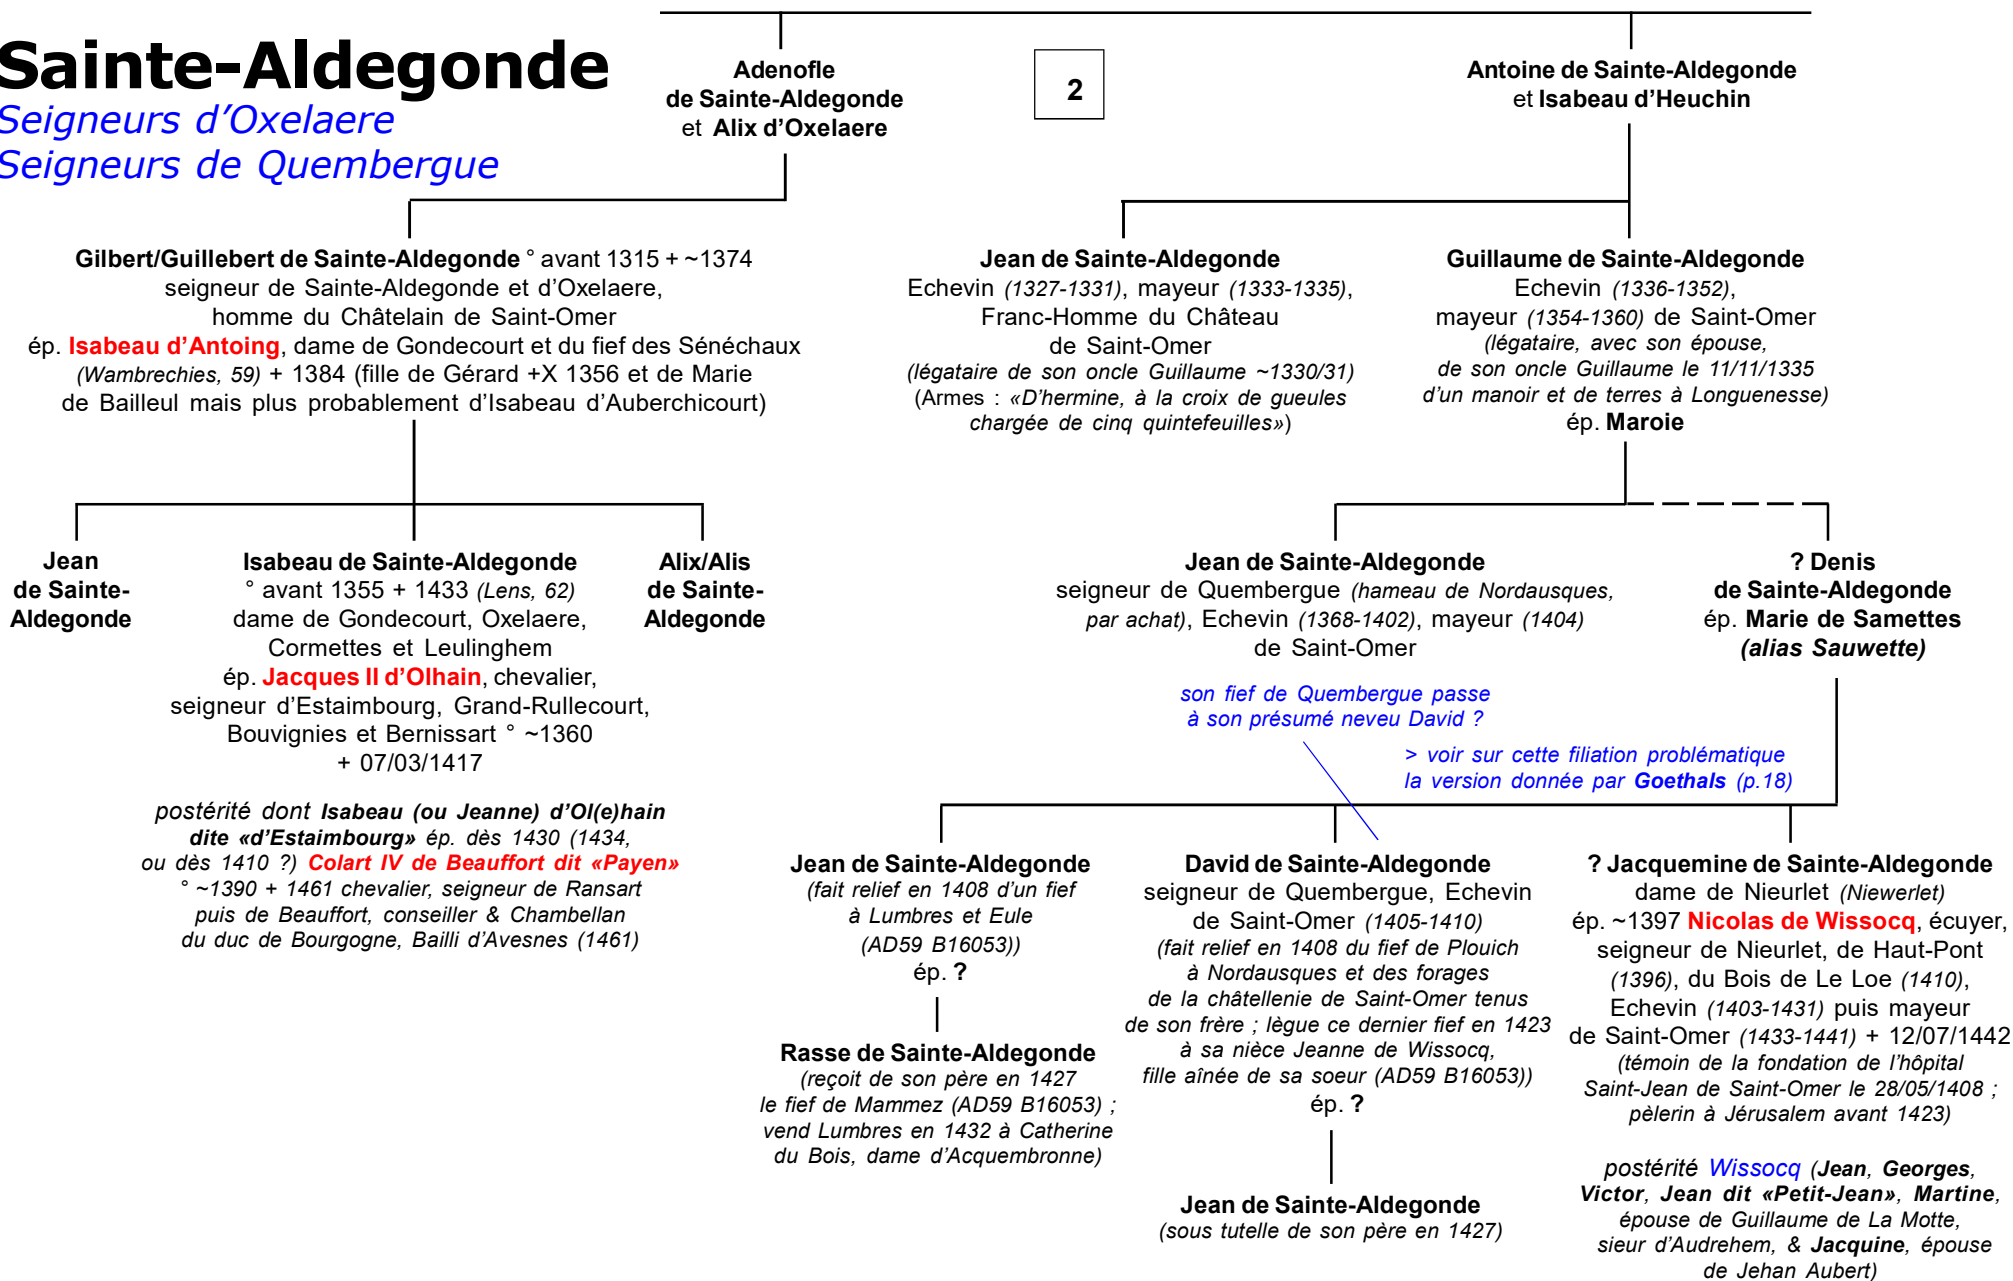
Sainte-Aldegonde
Seigneurs d’Oxelaere
Seigneurs de Quembergue

Adenofle de Sainte-Aldegonde et Alix d’Oxelaere

2

Antoine de Sainte-Aldegonde et Isabeau d’Heuchin

Gilbert/Guillebert de Sainte-Aldegonde ° avant 1315 + ~1374 seigneur de Sainte-Aldegonde et d’Oxelaere, homme du Châtelain de Saint-Omer ép. Isabeau d’Antoing, dame de Gondecourt et du fief des Sénéchaux (Wambrechies, 59) + 1384 (fille de Gérard +X 1356 et de Marie de Bailleul mais plus probablement d’Isabeau d’Auberchicourt)

Jean de Sainte-Aldegonde Echevin (1327-1331), mayeur (1333-1335), Franc-Homme du Château de Saint-Omer (légataire de son oncle Guillaume ~1330/31) (Armes : «D’hermine, à la croix de gueules chargée de cinq quintefeuilles»)

Guillaume de Sainte-Aldegonde Echevin (1336-1352), mayeur (1354-1360) de Saint-Omer (légataire, avec son épouse, de son oncle Guillaume le 11/11/1335 d’un manoir et de terres à Longuenesse) ép. Maroie

Jean de Sainte-Aldegonde

Isabeau de Sainte-Aldegonde ° avant 1355 + 1433 (Lens, 62) dame de Gondecourt, Oxelaere, Cormettes et Leulinghem ép. Jacques II d’Olhain, chevalier, seigneur d’Estaimbourg, Grand-Rullecourt, Bouvignies et Bernissart ° ~1360 + 07/03/1417

postérité dont Isabeau (ou Jeanne) d’Ol(e)hain dite «d’Estaimbourg» ép. dès 1430 (1434, ou dès 1410 ?) Colart IV de Beauffort dit «Payen» ° ~1390 + 1461 chevalier, seigneur de Ransart puis de Beauffort, conseiller & Chambellan du duc de Bourgogne, Bailli d’Avesnes (1461)

Alix/Alis de Sainte-Aldegonde

Jean de Sainte-Aldegonde seigneur de Quembergue (hameau de Nordausques, par achat), Echevin (1368-1402), mayeur (1404) de Saint-Omer

son fief de Quembergue passe à son présumé neveu David ?

> voir sur cette filiation problématique la version donnée par Goethals (p.18)

? Denis de Sainte-Aldegonde ép. Marie de Samettes (alias Sauwette)

Jean de Sainte-Aldegonde (fait relief en 1408 d’un fief à Lumbres et Eule (AD59 B16053)) ép. ?

Rasse de Sainte-Aldegonde (reçoit de son père en 1427 le fief de Mammez (AD59 B16053) ; vend Lumbres en 1432 à Catherine du Bois, dame d’Acquembronne)

David de Sainte-Aldegonde seigneur de Quembergue, Echevin de Saint-Omer (1405-1410) (fait relief en 1408 du fief de Plouich à Nordausques et des forages de la châtellenie de Saint-Omer tenus de son frère ; lègue ce dernier fief en 1423 à sa nièce Jeanne de Wissocq, fille aînée de sa soeur (AD59 B16053)) ép. ?

Jean de Sainte-Aldegonde (sous tutelle de son père en 1427)

? Jacquemine de Sainte-Aldegonde dame de Nieurlet (Niewerlet) ép. ~1397 Nicolas de Wissocq, écuyer, seigneur de Nieurlet, de Haut-Pont (1396), du Bois de Le Loe (1410), Echevin (1403-1431) puis mayeur de Saint-Omer (1433-1441) + 12/07/1442 (témoin de la fondation de l’hôpital Saint-Jean de Saint-Omer le 28/05/1408 ; pèlerin à Jérusalem avant 1423)

postérité Wissocq (Jean, Georges, Victor, Jean dit «Petit-Jean», Martine, épouse de Guillaume de La Motte, sieur d’Audrehem, & Jacquine, épouse de Jehan Aubert)